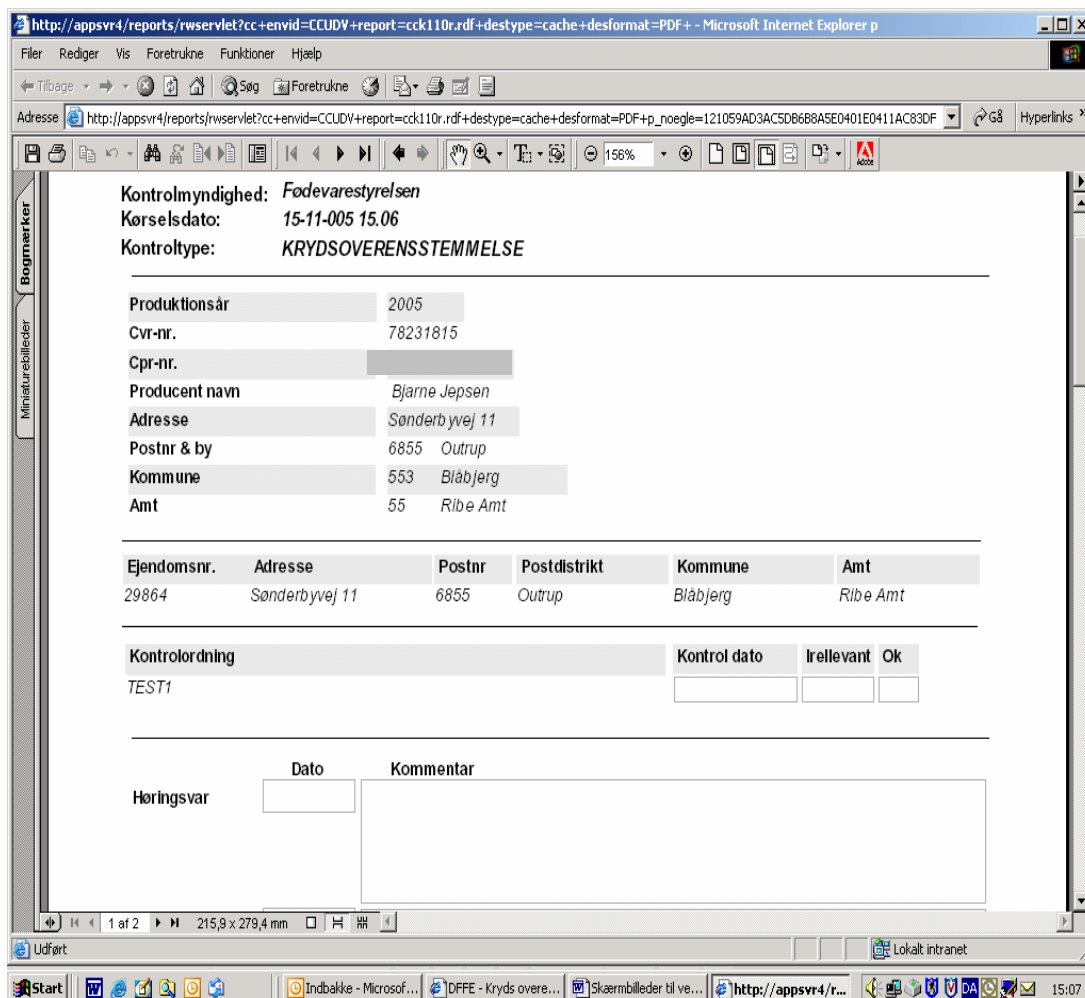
http://appsvr4/reports/rwservlet?cc+envid=CCUDV+report=cck110r.rdf+destype=cache+desformat=PDF+ - Microsoft Internet Explorer p

Filer Rediger Vis Foretrukne Funktioner Hjælp

Tilbage Søg Foretrukne

Adresse http://appsvr4/reports/rwservlet?cc+envid=CCUDV+report=cck110r.rdf+destype=cache+desformat=PDF+p_noegle=121059AD3AC5DB6B8A5E0401E0411AC83DF Gå Hyperlinks

156%

Bogmærker
Miniaturebilleder

Kontrolmyndighed: Fødevarestyrelsen
Kørselsdato: 15-11-005 15.06
Kontroltype: KRYDSOVERENSSTEMMELSE

| | |
|---|---|
| Produktionsår | 2005 |
| Cvr-nr. | 78231815 |
| Cpr-nr. | |
| Producent navn | Bjarne Jepsen |
| Adresse | Sønderbyvej 11 |
| Postnr & by | 6855 Outrup |
| Kommune | 553 Blåbjerg |
| Amt | 55 Ribe Amt |

| Ejendomsnr. | Adresse | Postnr | Postdistrikt | Kommune | Amt |
|---|---|---|---|---|---|
| 29864 | Sønderbyvej 11 | 6855 | Outrup | Blåbjerg | Ribe Amt |

| Kontrolordning | Kontrol dato | Irellevant | Ok |
|---|---|---|---|
| TEST1 | | | |

Dato Kommentar
Høringsvar

1 af 2 215,9 x 279,4 mm

Udført Lokalt intranet

Start Indbakke - Microsof... DFFE - Kryds overe... Skærmbilleder til ve... http://appsvr4/r... 15:07